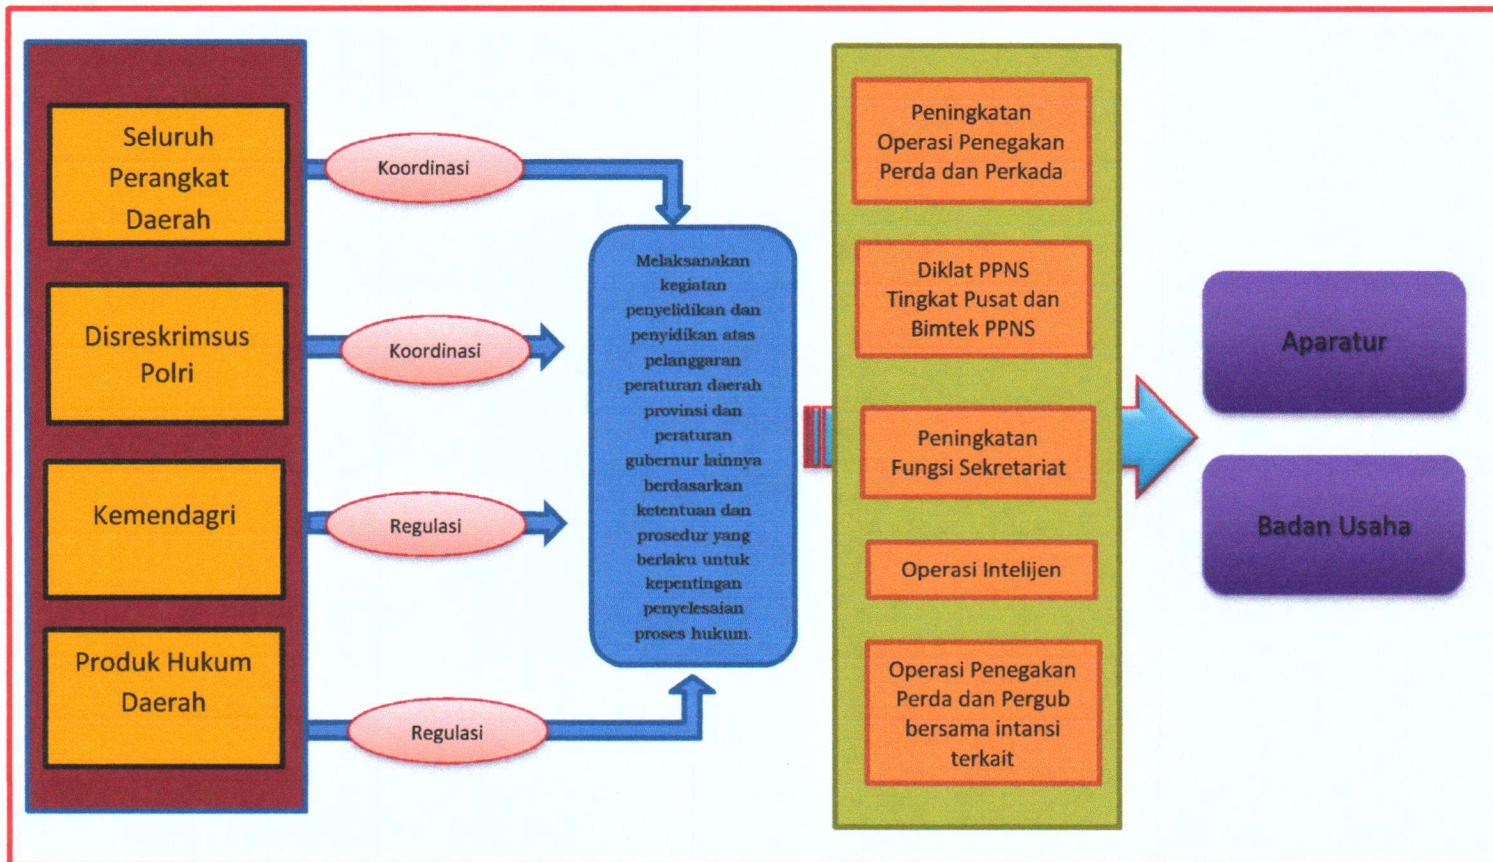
Seluruh Perangkat Daerah

Disreskrimsus Polri

Kemendagri

Produk Hukum Daerah

Koordinasi

Koordinasi

Regulasi

Regulasi

Melaksanakan kegiatan penyelidikan dan penyidikan atas pelanggaran peraturan daerah provinsi dan peraturan gubernur lainnya berdasarkan ketentuan dan prosedur yang berlaku untuk kepentingan penyelesaian proses hukum.

Peningkatan Operasi Penegakan Perda dan Perkada

Diklat PPNS Tingkat Pusat dan Bimtek PPNS

Peningkatan Fungsi Sekretariat

Operasi Intelijen

Operasi Penegakan Perda dan Pergub bersama intansi terkait

Aparatur

Badan Usaha